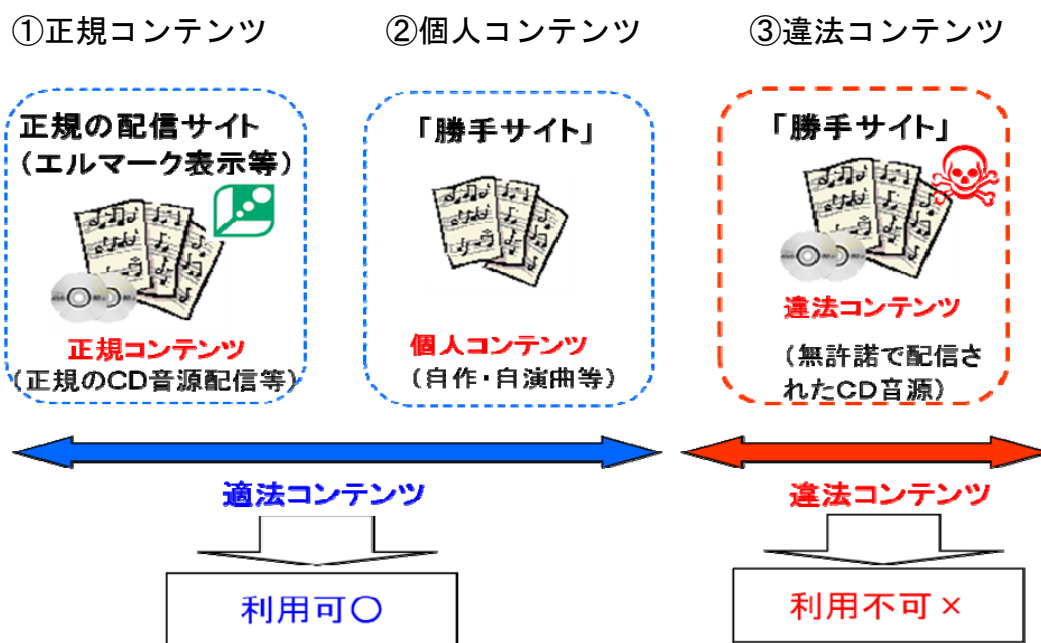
①正規コンテンツ

②個人コンテンツ

③違法コンテンツ

正規の配信サイト
（エルマーク表示等）

正規コンテンツ
（正規のCD音源配信等）

「勝手サイト」

個人コンテンツ
（自作・自演曲等）

「勝手サイト」

違法コンテンツ
（無許諾で配信された CD音源）

適法コンテンツ

違法コンテンツ

利用可〇

利用不可×